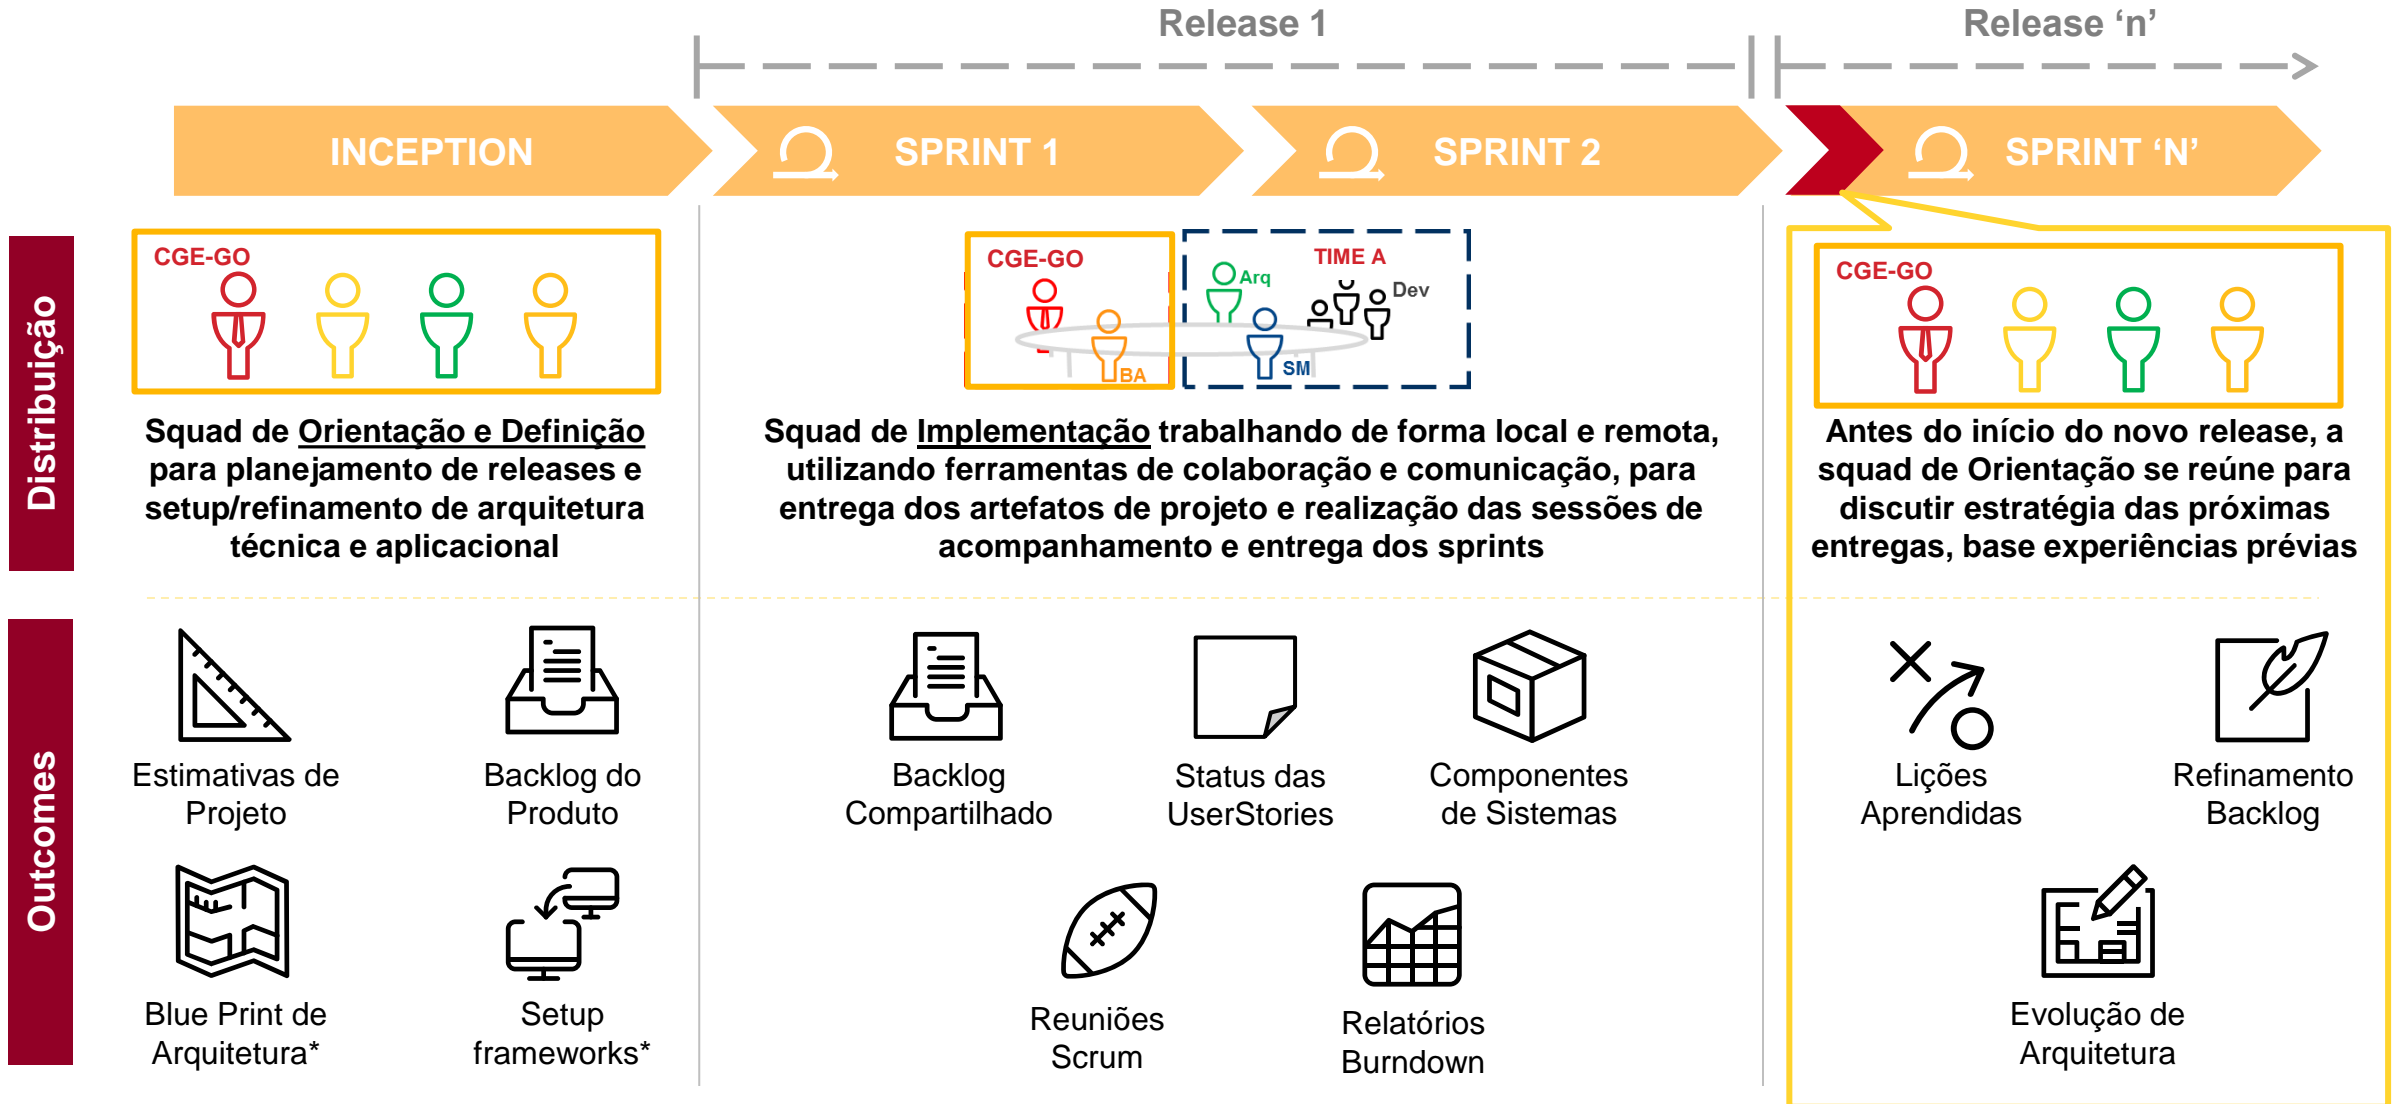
Release 1

Release ‘n’

INCEPTION

SPRINT 1

SPRINT 2

SPRINT ‘N’

Distribuição

CGE-GO

Squad de Orientação e Definição para planejamento de releases e setup/refinamento de arquitetura técnica e aplicacional

CGE-GO

BA

TIME A

Arq

SM

Dev

Squad de Implementação trabalhando de forma local e remota, utilizando ferramentas de colaboração e comunicação, para entrega dos artefatos de projeto e realização das sessões de acompanhamento e entrega dos sprints

CGE-GO

Antes do início do novo release, a squad de Orientação se reúne para discutir estratégia das próximas entregas, base experiências prévias

Outcomes

Estimativas de Projeto

Backlog do Produto

Blue Print de Arquitetura*

Setup frameworks*

Backlog Compartilhado

Status das UserStories

Componentes de Sistemas

Reuniões Scrum

Relatórios Burndown

Lições Aprendidas

Refinamento Backlog

Evolução de Arquitetura